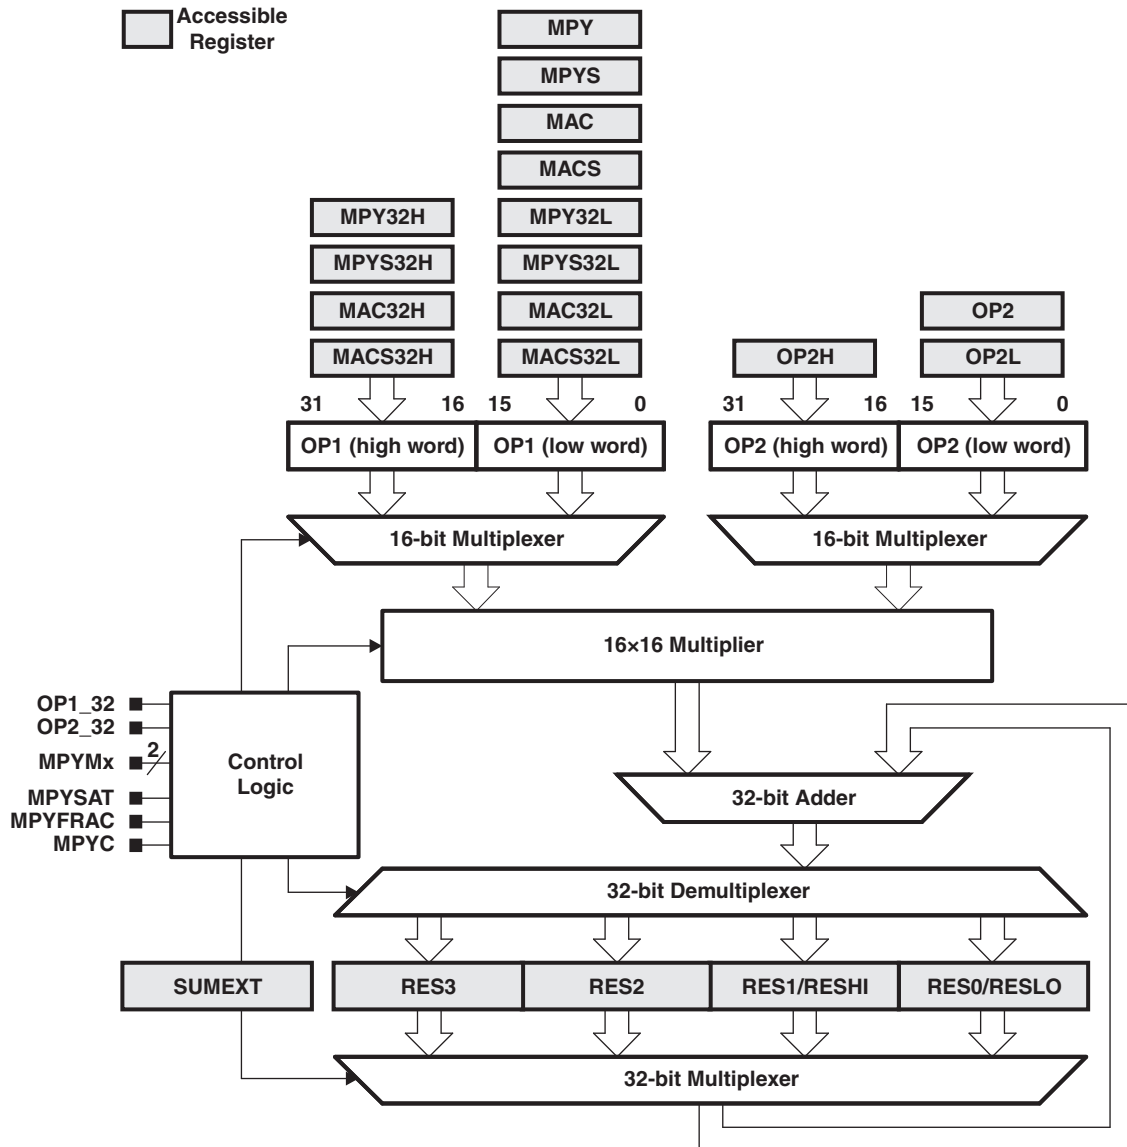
Accessible Register

MPY
MPYS
MAC
MACS
MPY32L
MPYS32L
MAC32L
MACS32L

MPY32H
MPYS32H
MAC32H
MACS32H

OP2
OP2H
OP2L

31 16 15 0
OP1 (high word) OP1 (low word)

31 16 15 0
OP2 (high word) OP2 (low word)

16-bit Multiplexer

16-bit Multiplexer

16×16 Multiplier

OP1_32
OP2_32
MPYMx
2
MPYSAT
MPYFRAC
MPYC

Control Logic

32-bit Adder

32-bit Demultiplexer

SUMEXT

RES3
RES2
RES1/RESHI
RES0/RESLO

32-bit Multiplexer